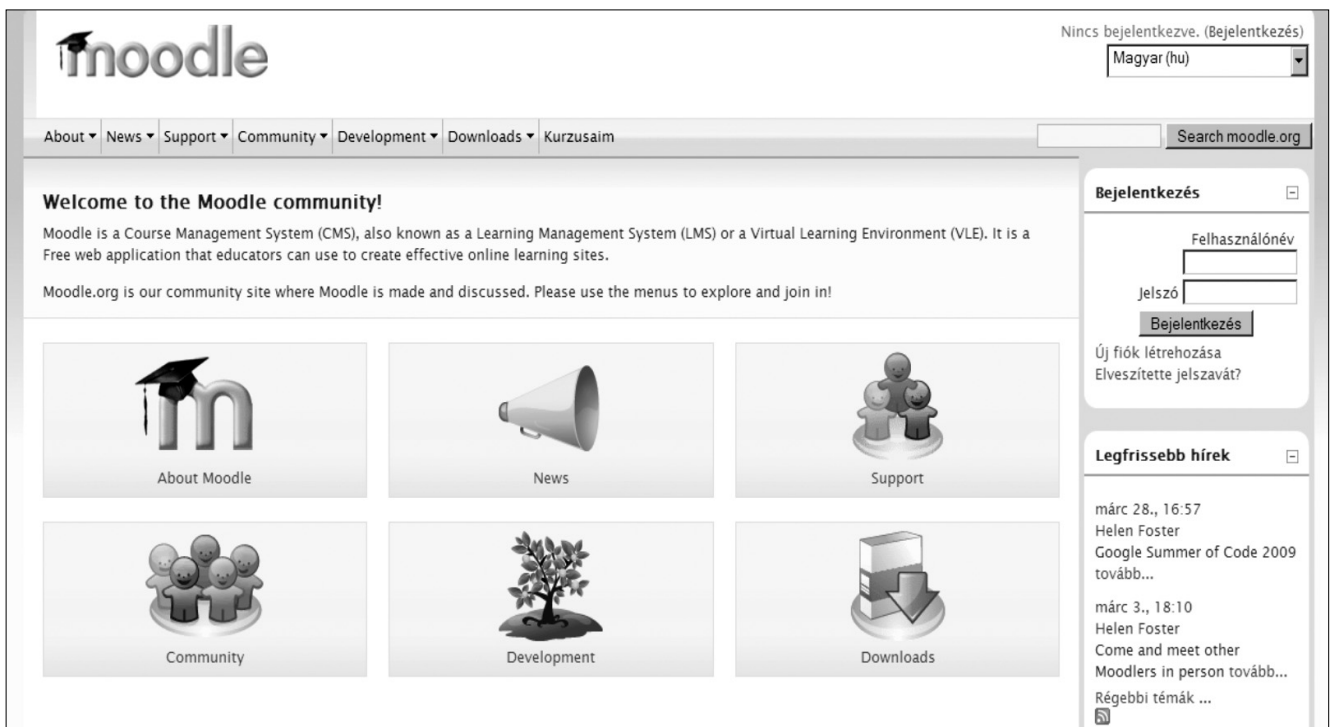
moodle

Nincs bejelentkezve. (Bejelentkezés)
Magyar (hu)

About ▾ News ▾ Support ▾ Community ▾ Development ▾ Downloads ▾ Kurzusaim

Search moodle.org

Welcome to the Moodle community!

Moodle is a Course Management System (CMS), also known as a Learning Management System (LMS) or a Virtual Learning Environment (VLE). It is a Free web application that educators can use to create effective online learning sites.

Moodle.org is our community site where Moodle is made and discussed. Please use the menus to explore and join in!

About Moodle

News

Support

Community

Development

Downloads

Bejelentkezés

Felhasználónév

Jelszó

Bejelentkezés

Új fiók létrehozása
Elveszítette jelszavát?

Legfrissebb hírek

márc 28., 16:57
Helen Foster
Google Summer of Code 2009 tovább...

márc 3., 18:10
Helen Foster
Come and meet other Moodlers in person tovább...

Régebbi témák ...